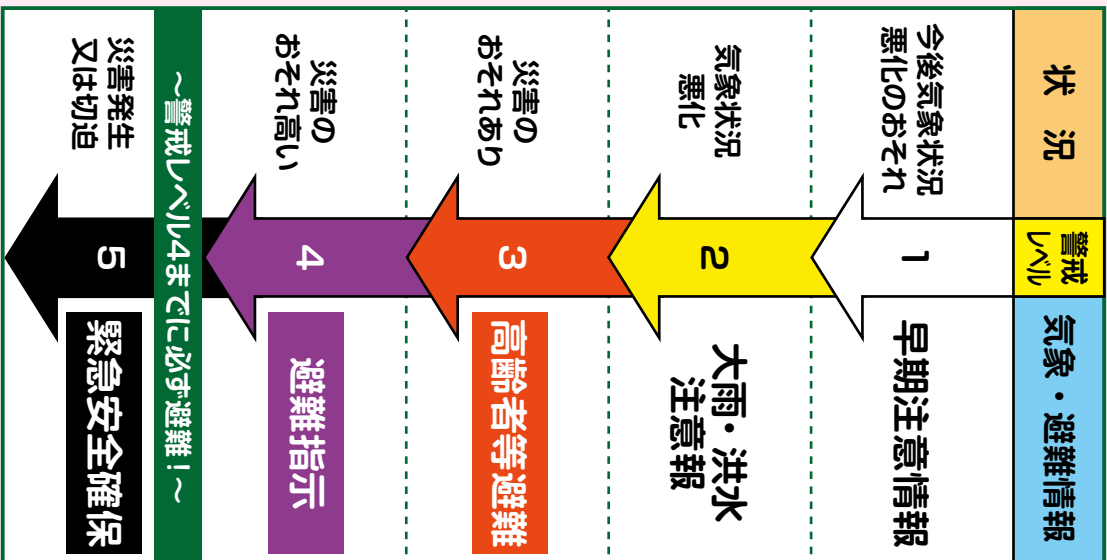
状況

警戒レベル

気象・避難情報

今後気象状況悪化のおそれ

1

早期注意情報

気象状況悪化

2

大雨・洪水注意報

災害のおそれあり

3

高齢者等避難

災害のおそれ高い

4

避難指示

～警戒レベル4までに必ず避難！～

災害発生又は切迫

5

緊急安全確保